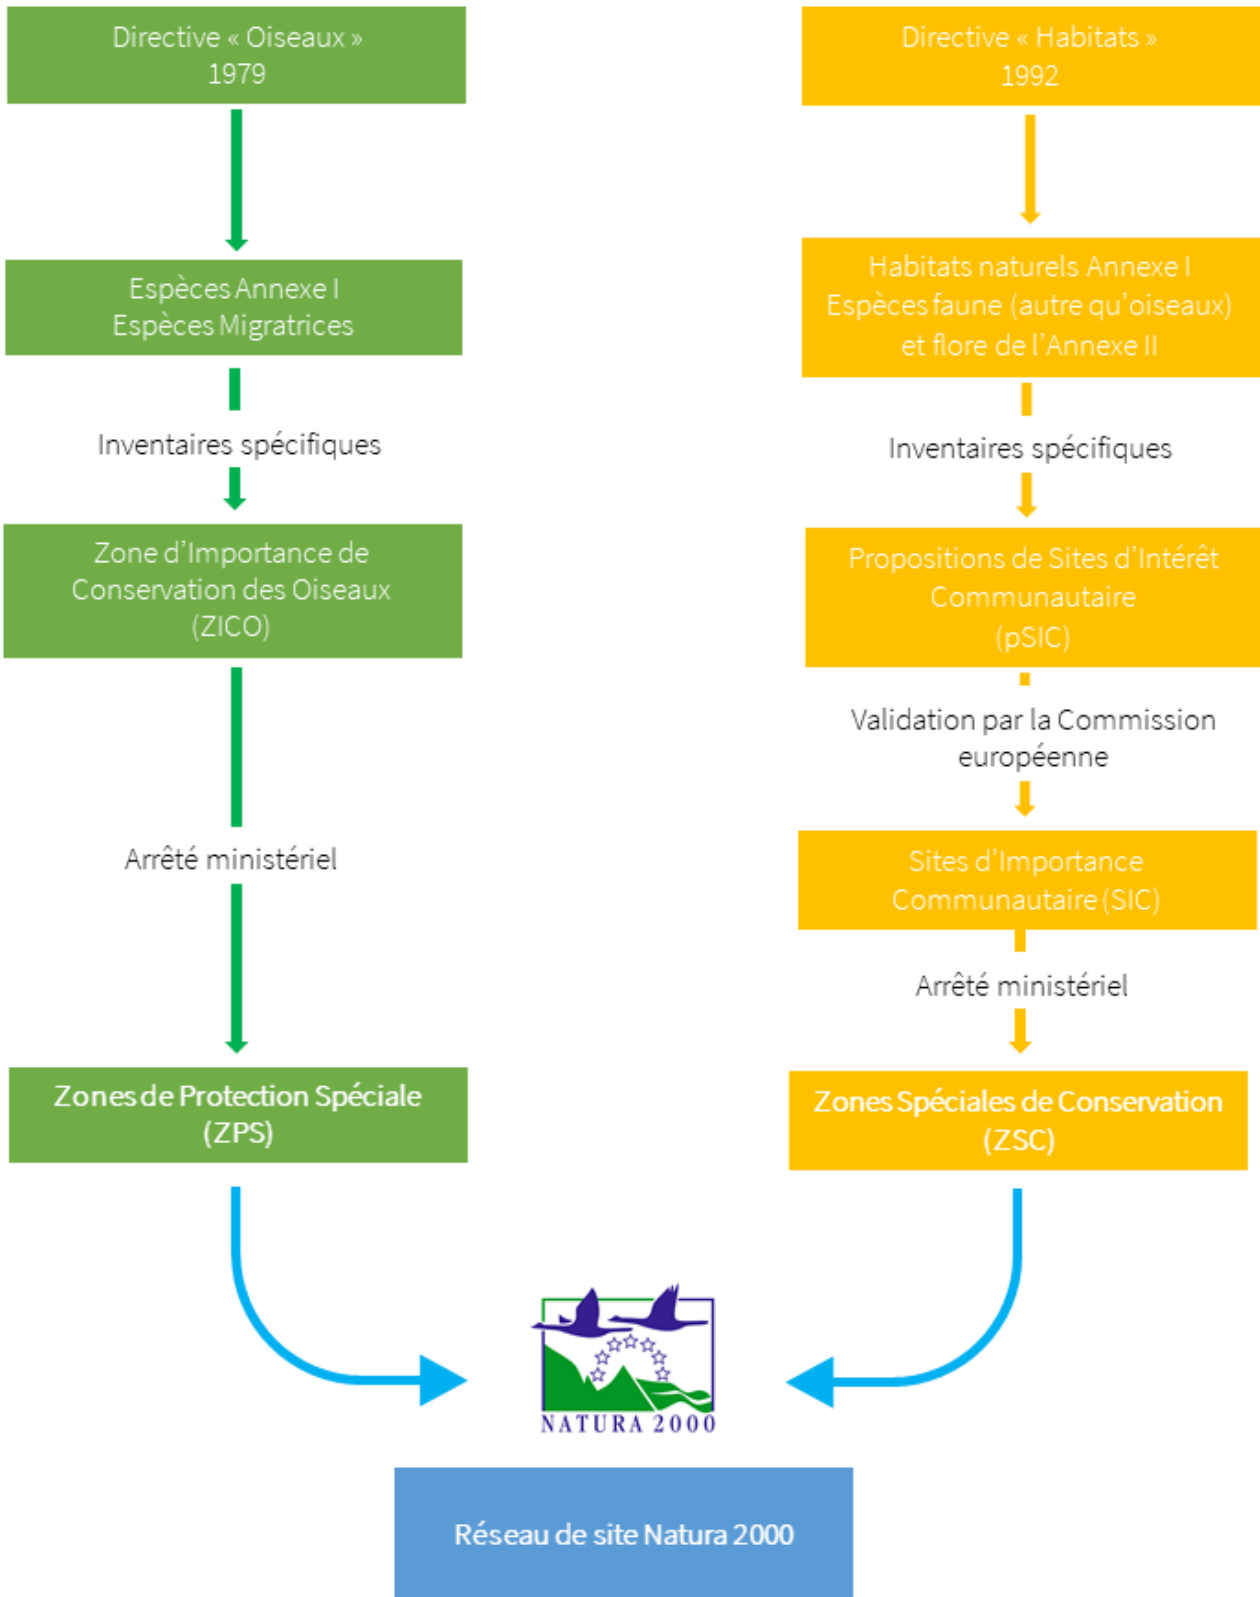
Directive « Oiseaux »
1979

Espèces Annexe I
Espèces Migratrices

Inventaires spécifiques

Zone d'Importance de Conservation des Oiseaux (ZICO)

Arrêté ministériel

Zones de Protection Spéciale (ZPS)

Directive « Habitats »
1992

Habitats naturels Annexe I
Espèces faune (autre qu'oiseaux) et flore de l'Annexe II

Inventaires spécifiques

Propositions de Sites d'Intérêt Communautaire (pSIC)

Validation par la Commission européenne

Sites d'Importance Communautaire (SIC)

Arrêté ministériel

Zones Spéciales de Conservation (ZSC)

NATURA 2000

Réseau de site Natura 2000